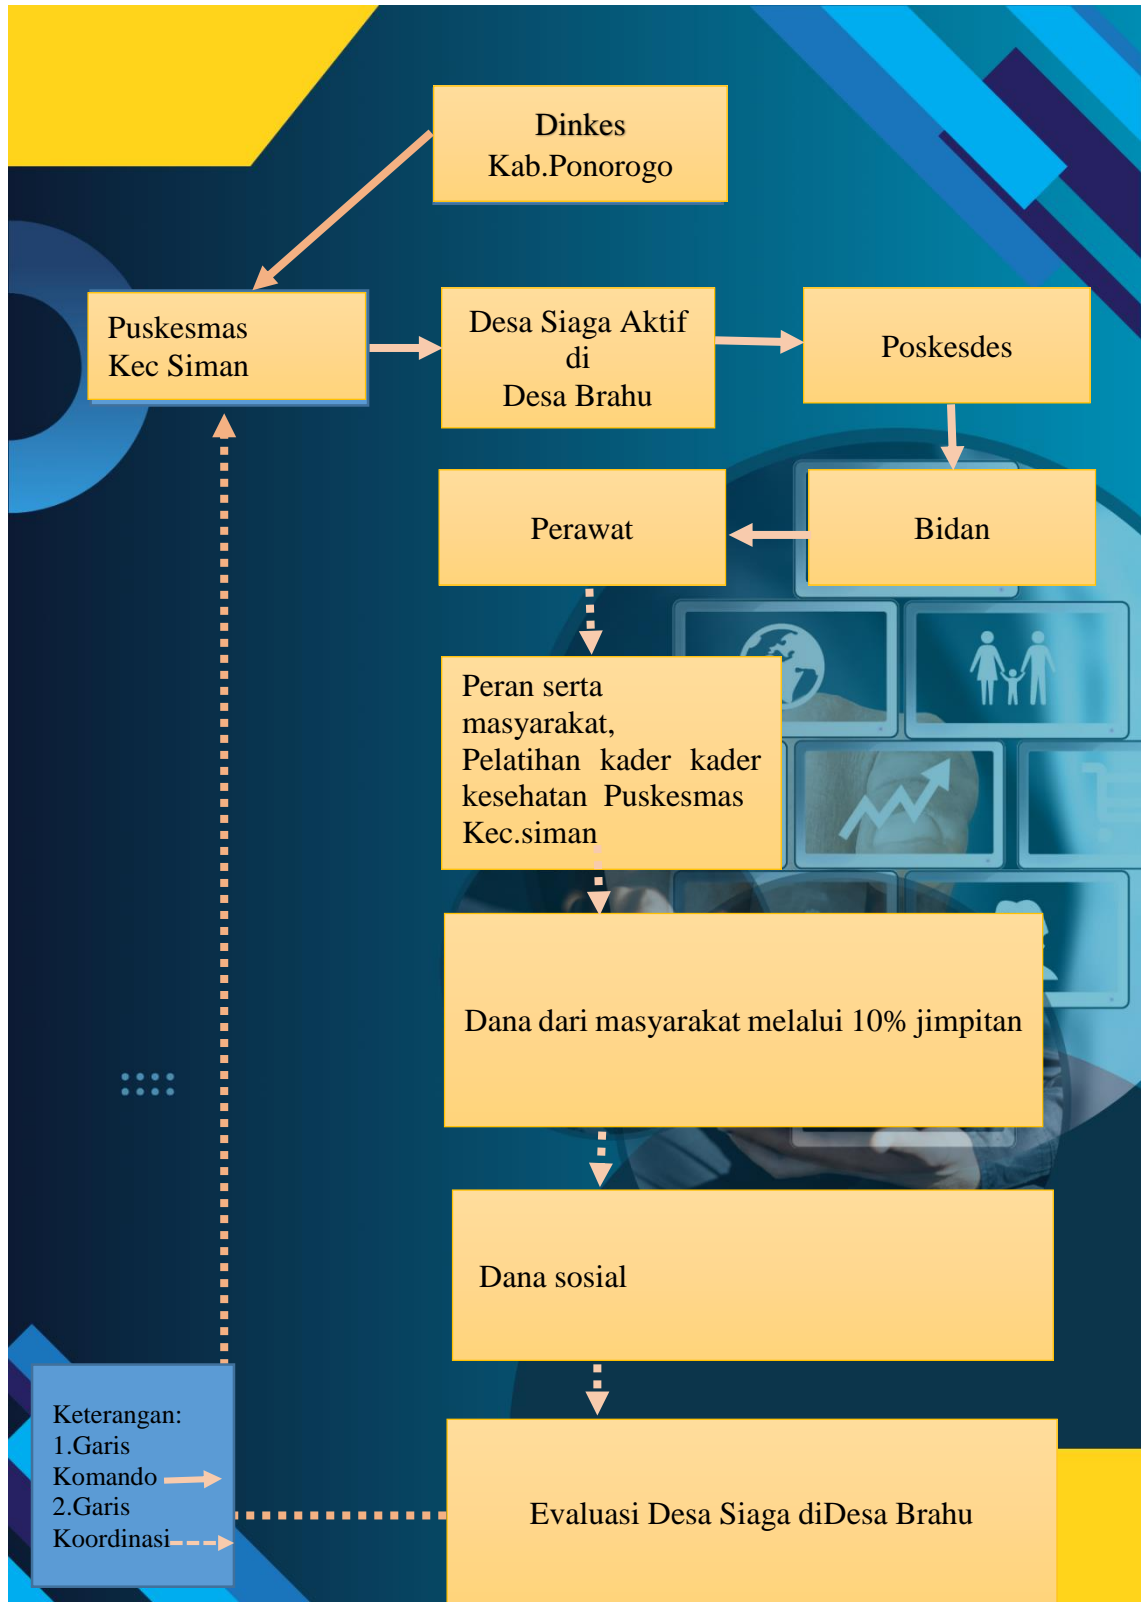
Dinkes
Kab.Ponorogo

Puskesmas
Kec Siman

Desa Siaga Aktif
di
Desa Brahu

Poskesdes

Perawat

Bidan

Peran serta masyarakat, Pelatihan kader kader kesehatan Puskesmas Kec.siman

Dana dari masyarakat melalui 10% jimpitan

Dana sosial

Keterangan:
1.Garis Komando
2.Garis Koordinasi

Evaluasi Desa Siaga diDesa Brahu